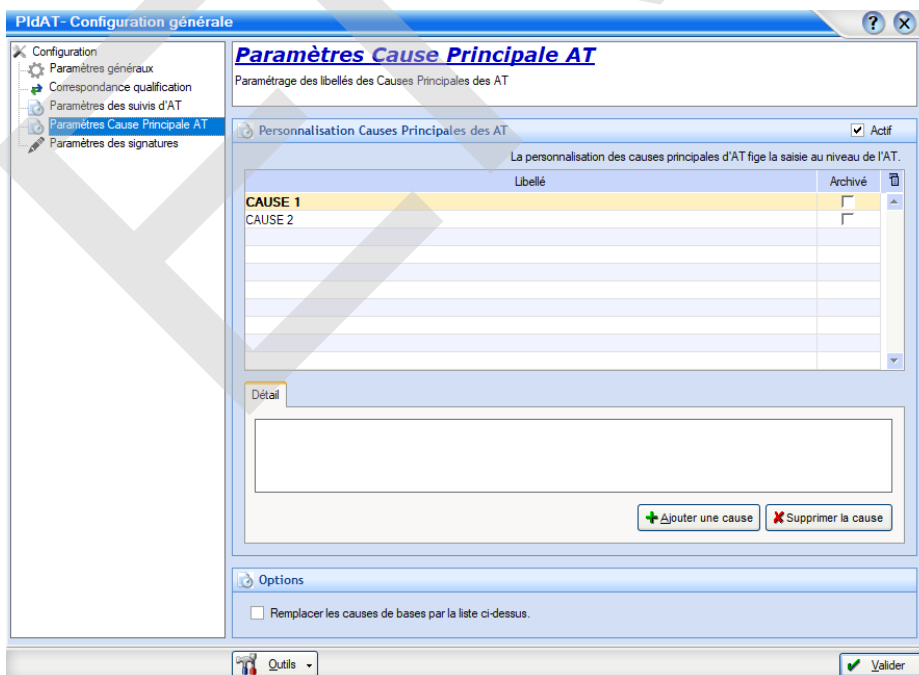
PldAT- Configuration générale

Configuration
Paramètres généraux
Correspondance qualification
Paramètres des suivis d'AT
Paramètres Cause Principale AT
Paramètres des signatures

Paramètres Cause Principale AT

Paramétrage des libellés des Causes Principales des AT

Personnalisation Causes Principales des AT

Actif

La personnalisation des causes principales d'AT fige la saisie au niveau de l'AT.

| Libellé | Archivé |
|---|---|
| CAUSE 1 | |
| CAUSE 2 | |

Détail

Ajouter une cause
Supprimer la cause

Options

Remplacer les causes de bases par la liste ci-dessus.

Outils
Valider